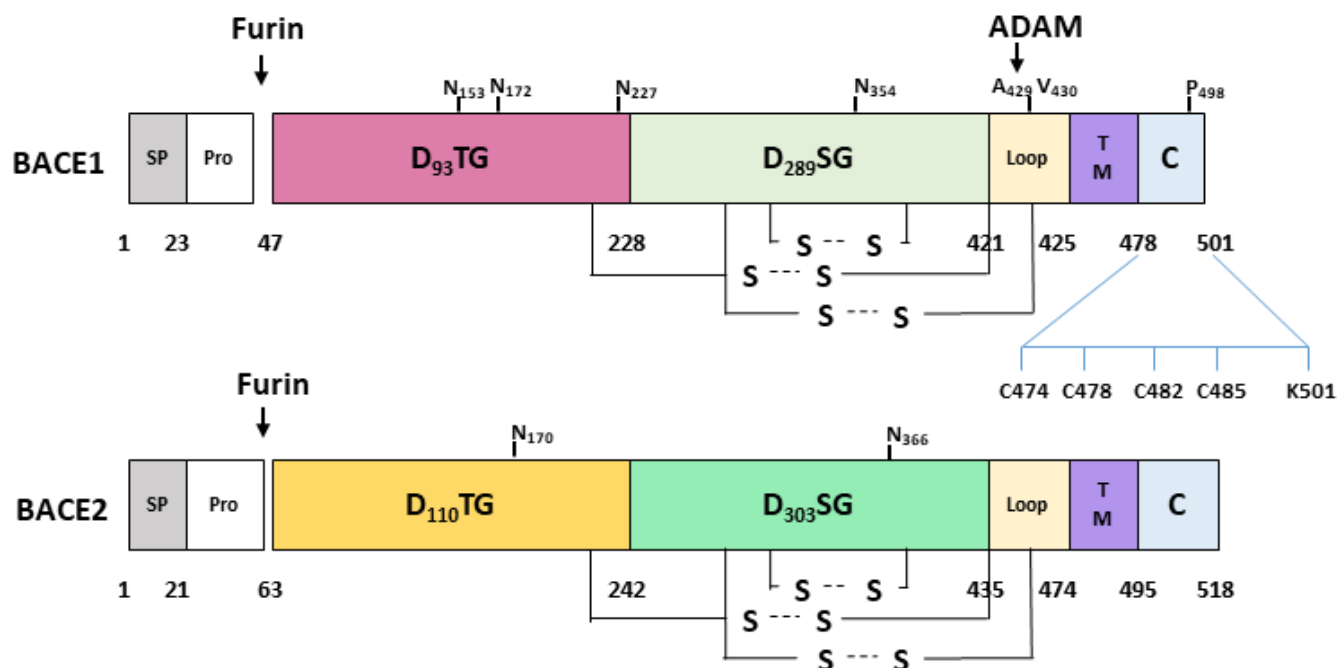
Furin

ADAM

$N_{153}$ $N_{172}$ $N_{227}$ $N_{354}$ $A_{429}$ $V_{430}$ $P_{498}$

BACE1

SP Pro $D_{93}TG$ $D_{289}SG$ Loop TM C

1 23 47 228 421 425 478 501

S - - S
S - - - S
S - - - S

C474 C478 C482 C485 K501

Furin

$N_{170}$ $N_{366}$

BACE2

SP Pro $D_{110}TG$ $D_{303}SG$ Loop TM C

1 21 63 242 435 474 495 518

S - - S
S - - - S
S - - - S